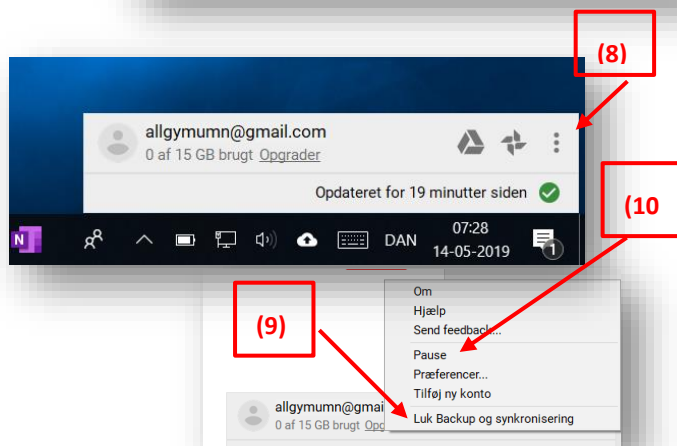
(8)

allgymumn@gmail.com
0 af 15 GB brugt Opgrader

Opdateret for 19 minutter siden

DAN 07:28 14-05-2019

1

(10

(9)

Om
Hjælp
Send feedback...
Pause
Præferencer...
Tilføj ny konto
Luk Backup og synkronisering

allgymumn@gmail
0 af 15 GB brugt Opg